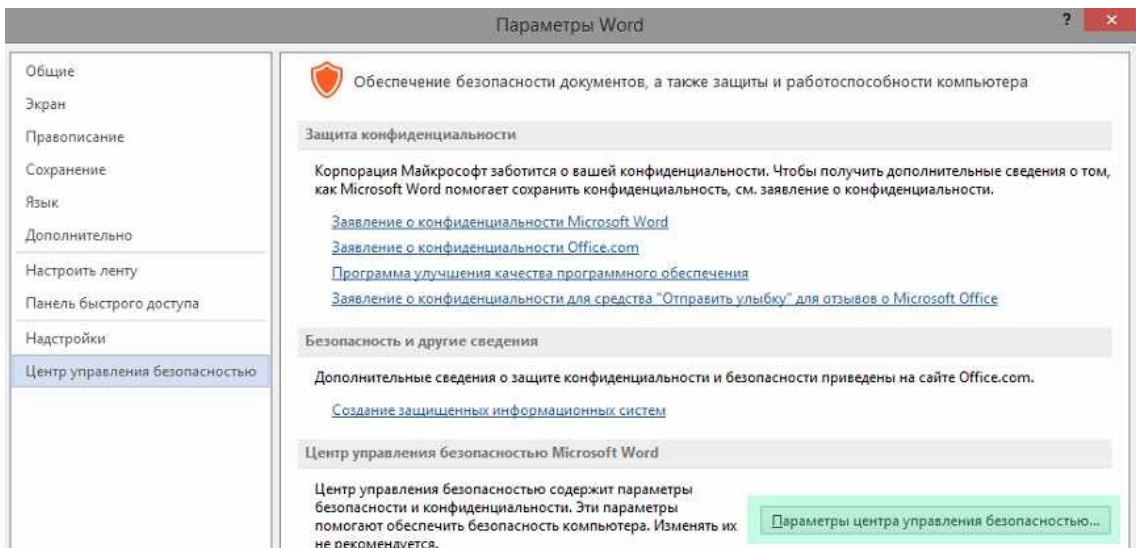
Параметры Word

?

Общие
Экран
Правописание
Сохранение
Язык
Дополнительно
Настроить ленту
Панель быстрого доступа
Надстройки
Центр управления безопасностью

Обеспечение безопасности документов, а также защиты и работоспособности компьютера

Защита конфиденциальности

Корпорация Майкрософт заботится о вашей конфиденциальности. Чтобы получить дополнительные сведения о том, как Microsoft Word помогает сохранить конфиденциальность, см. заявление о конфиденциальности.

Заявление о конфиденциальности Microsoft Word
Заявление о конфиденциальности Office.com
Программа улучшения качества программного обеспечения
Заявление о конфиденциальности для средства "Отправить улыбку" для отзывов о Microsoft Office

Безопасность и другие сведения

Дополнительные сведения о защите конфиденциальности и безопасности приведены на сайте Office.com.

Создание защищенных информационных систем

Центр управления безопасностью Microsoft Word

Центр управления безопасностью содержит параметры безопасности и конфиденциальности. Эти параметры помогают обеспечить безопасность компьютера. Изменять их не рекомендуется.

Параметры центра управления безопасностью...